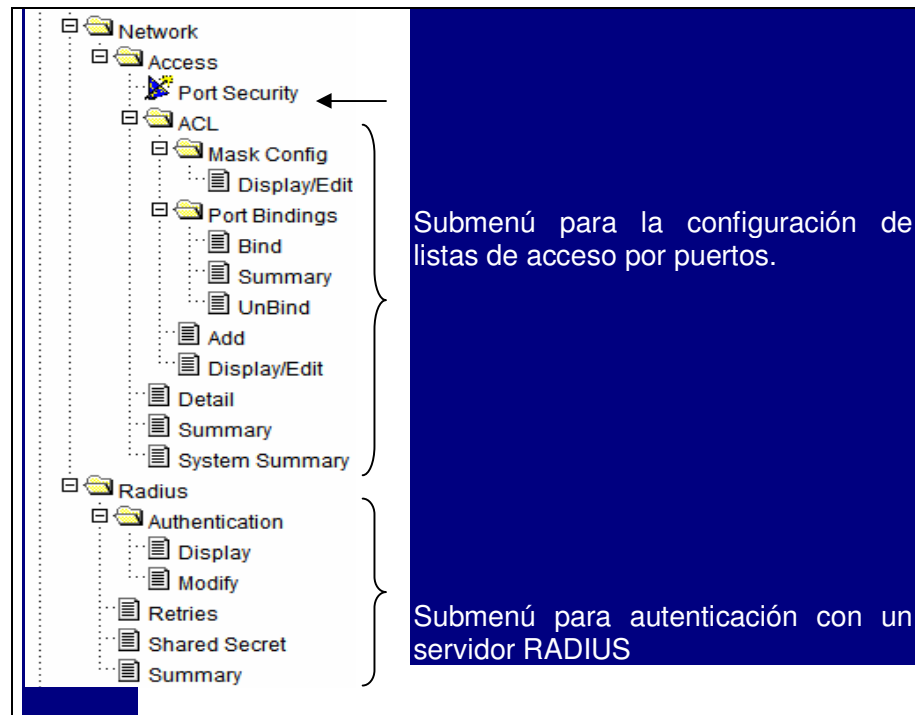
Network
Access
Port Security
ACL
Mask Config
Display/Edit
Port Bindings
Bind
Summary
UnBind
Add
Display/Edit
Detail
Summary
System Summary
Radius
Authentication
Display
Modify
Retries
Shared Secret
Summary

Submenú para la configuración de listas de acceso por puertos.

Submenú para autenticación con un servidor RADIUS